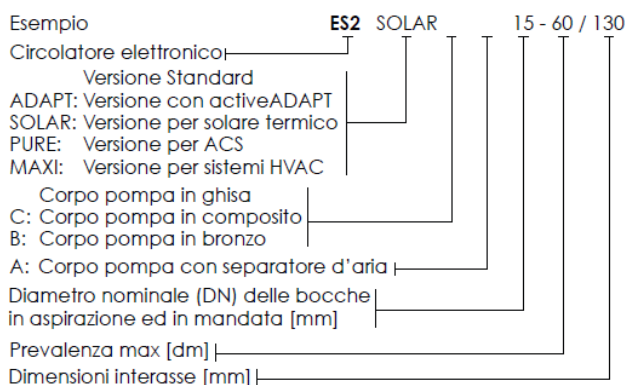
Esempio **ES2** SOLAR 15 - 60 / 130

Circolatore elettronico

Versione Standard
ADAPT: Versione con activeADAPT
SOLAR: Versione per solare termico
PURE: Versione per ACS
MAXI: Versione per sistemi HVAC

Corpo pompa in ghisa
C: Corpo pompa in composito
B: Corpo pompa in bronzo

A: Corpo pompa con separatore d'aria

Diametro nominale (DN) delle bocche in aspirazione ed in mandata [mm]

Prevalenza max [dm]

Dimensioni interasse [mm]